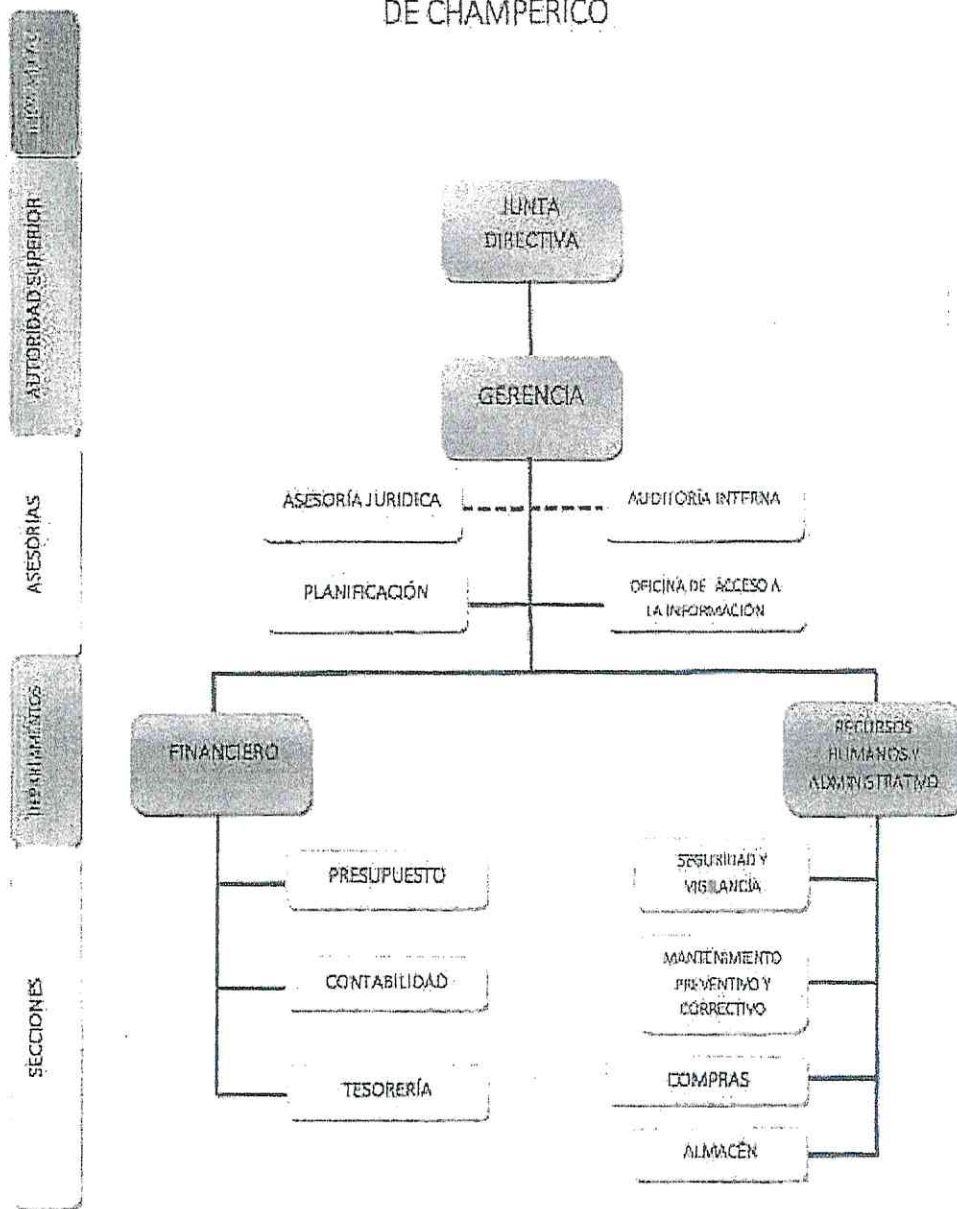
DE CHAMPERICO

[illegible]

AUTORIDAD SUPERIOR

ASESORIAS

DEPARTAMENTOS

SECCIONES

JUNTA DIRECTIVA

GERENCIA

ASESORÍA JURIDICA

AUDITORÍA INTERNA

PLANIFICACIÓN

OFICINA DE ACCESO A LA INFORMACIÓN

FINANCIERO

RECURSOS HUMANOS Y ADMINISTRATIVO

PRESUPUESTO

CONTABILIDAD

TESORERÍA

SEGURIDAD Y VIGILANCIA

MANTENIMIENTO PREVENTIVO Y CORRECTIVO

COMPRAS

ALMACÉN